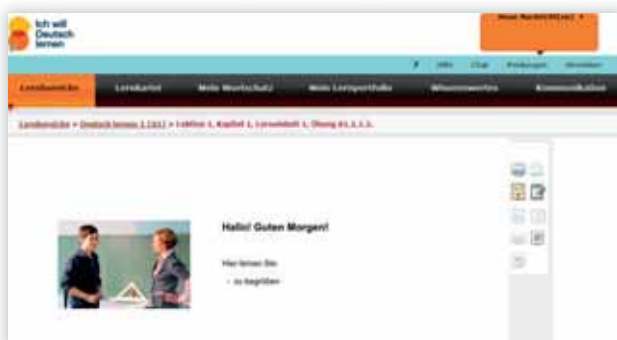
Ich will Deutsch lernen

Neue Nachricht(en) ▾

Hilfe Chat Postungen Abmelden

Lernbereiche Lernkartei Mein Wortschatz Mein Lernportfolio Wissenswertes Kommunikation

Lernbereiche > Deutsch lernen 1 (A1) > Lektion 1, Kapitel 1, Lernobjekt 1, Übung A1.1.1.1.

Hallo! Guten Morgen!

Hier lernen Sie

- zu begrüßen